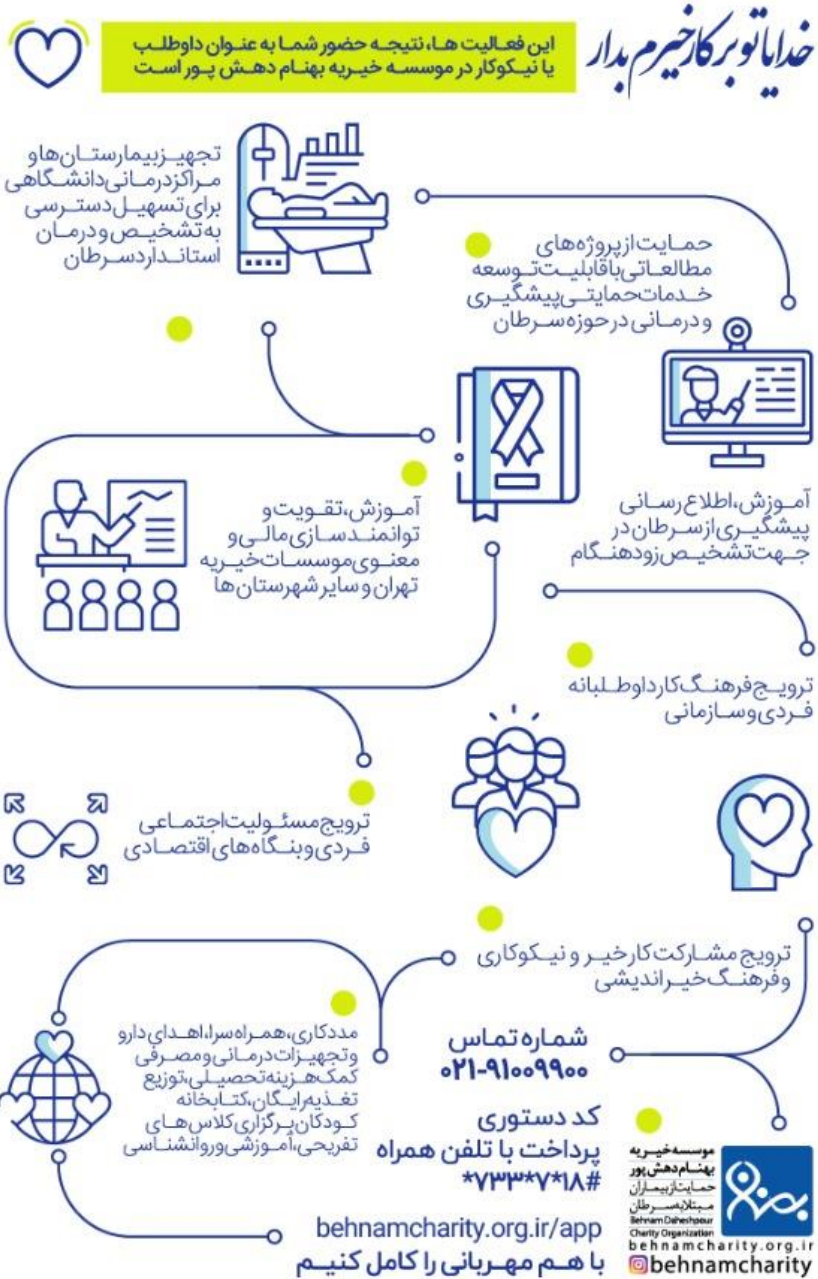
خدایا تو بر کار خیرم بدار

این فعالیت ها، نتیجه حضور شما به عنوان داوطلب یا نیکوکار در موسسه خیریه بهنام دهش پور است

تجهیز بیمارستان ها و مراکز درمانی دانشگاهی برای تسهیل دسترسی به تشخیص و درمان استاندارد سرطان

حمایت از پروژه های مطالعاتی با قابلیت توسعه خدمات حمایتی پیشگیری و درمانی در حوزه سرطان

آموزش، تقویت و توانمندسازی مالی و معنوی موسسات خیریه تهران و سایر شهرستان ها

آموزش، اطلاع رسانی پیشگیری از سرطان در جهت تشخیص زودهنگام

ترویج فرهنگ کار داوطلبانه فردی و سازمانی

ترویج مسئولیت اجتماعی فردی و بنگاه های اقتصادی

ترویج مشارکت کار خیر و نیکوکاری و فرهنگ خیراندیشی

مددکاری، همراه سرا، اهدای دارو و تجهیزات درمانی و مصرفی کمک هزینه تحصیلی، توزیع تغذیه رایگان، کتابخانه کودکان، برگزاری کلاس های تفریحی، آموزشی و روانشناسی

شماره تماس
۰۲۱-۹۱۰۰۹۹۰۰

کد دستوری
پرداخت با تلفن همراه
#۷۳۳*۷*۱۸*

behnamcharity.org.ir/app
با هم مهربانی را کامل کنیم

موسسه خیریه بهنام دهش پور
حمایت از بیماران مبتلا به سرطان
Behnam Daheshpour Charity Organization
behnamcharity.org.ir
behnamcharity